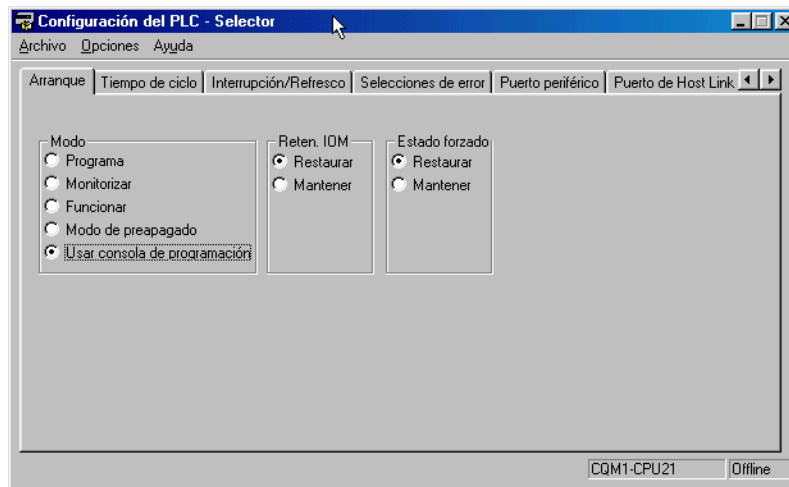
Configuración del PLC - Selector

Archivo Opciones Ayuda

Arranque | Tiempo de ciclo | Interrupción/Refresco | Selecciones de error | Puerto periférico | Puerto de Host Link

Modo
Programa
Monitorizar
Funcionar
Modo de preapagado
Usar consola de programación

Reten. IOM
Restaurar
Mantener

Estado forzado
Restaurar
Mantener

CQM1-CPU21 | Offline